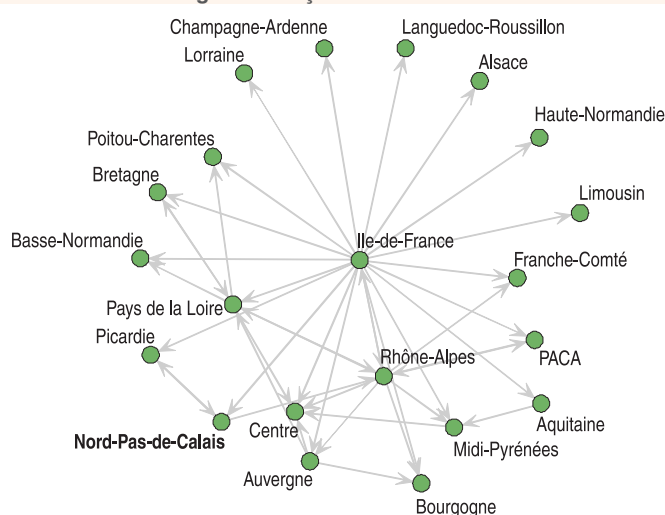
Champagne-Ardenne
Languedoc-Roussillon
Lorraine
Alsace
Haute-Normandie
Poitou-Charentes
Bretagne
Limousin
Basse-Normandie
Ile-de-France
Franche-Comté
Pays de la Loire
Picardie
Rhône-Alpes
PACA
Aquitaine
Nord-Pas-de-Calais
Centre
Midi-Pyrénées
Auvergne
Bourgogne